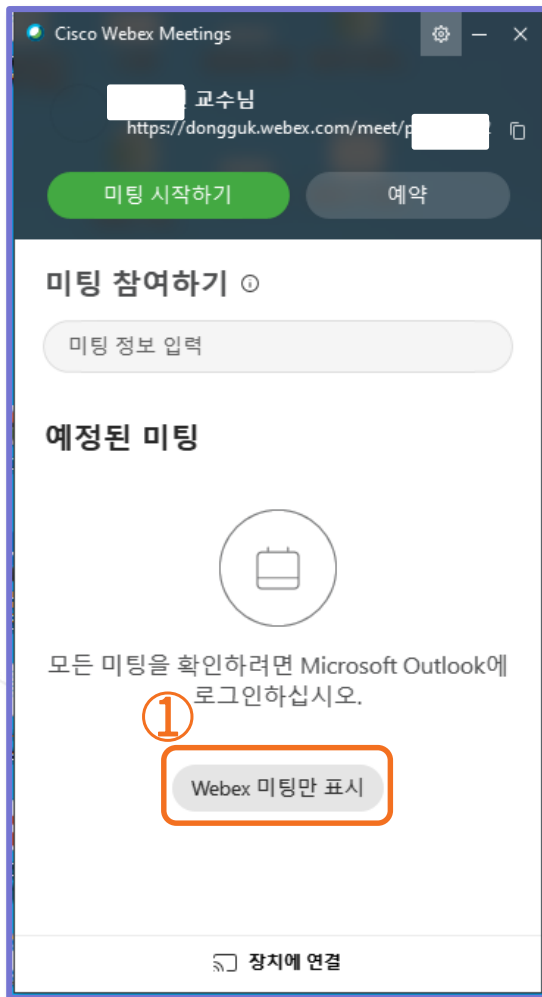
Cisco Webex Meetings

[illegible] 교수님
https://dongguk.webex.com/meet/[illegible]

미팅 시작하기
예약

미팅 참여하기

미팅 정보 입력

예정된 미팅

모든 미팅을 확인하려면 Microsoft Outlook에 로그인하십시오.

①

Webex 미팅만 표시

장치에 연결